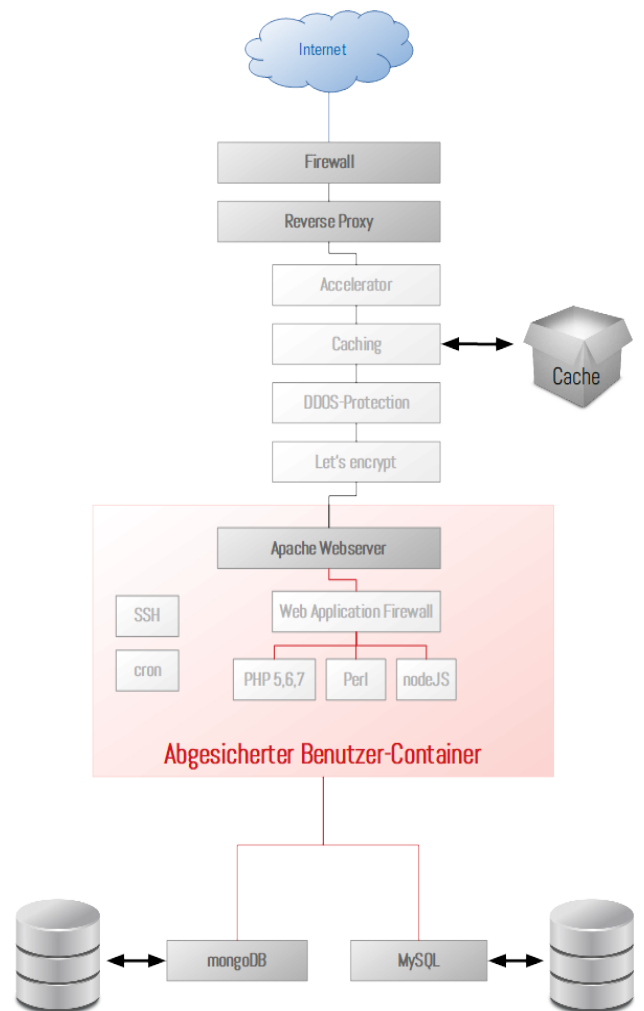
Internet

Firewall

Reverse Proxy

Accelerator

Caching

Cache

DDOS-Protection

Let's encrypt

Apache Webserver

SSH

Web Application Firewall

cron

PHP 5,6,7

Perl

nodeJS

Abgesicherter Benutzer-Container

mongoDB

MySQL